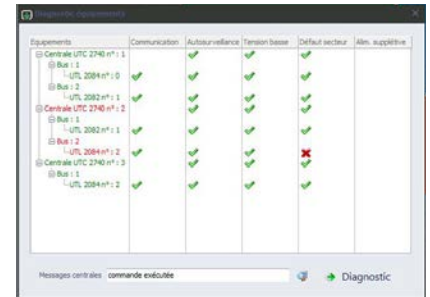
Diagnostic équipements

| Equipements | Communication | Autosurveillance | Tension basse | Défaut secteur | Alim. supplétive |
|---|---|---|---|---|---|
| Centrale UTC 2740 n° : 1 | | ✔ | ✔ | ✔ | |
| Bus : 1 | | | | | |
| UTL 2084 n° : 0 | ✔ | ✔ | ✔ | ✔ | |
| Bus : 2 | | | | | |
| UTL 2082 n° : 1 | ✔ | ✔ | ✔ | ✔ | |
| Centrale UTC 2740 n° : 2 | | ✔ | ✔ | ✔ | |
| Bus : 1 | | | | | |
| UTL 2082 n° : 1 | ✔ | ✔ | ✔ | ✔ | |
| Bus : 2 | | | | | |
| UTL 2084 n° : 2 | ✔ | ✔ | ✔ | ✖ | |
| Centrale UTC 2740 n° : 3 | | ✔ | ✔ | ✔ | |
| Bus : 1 | | | | | |
| UTL 2084 n° : 2 | ✔ | ✔ | ✔ | ✔ | |

Messages centrales commande exécutée

Diagnostic